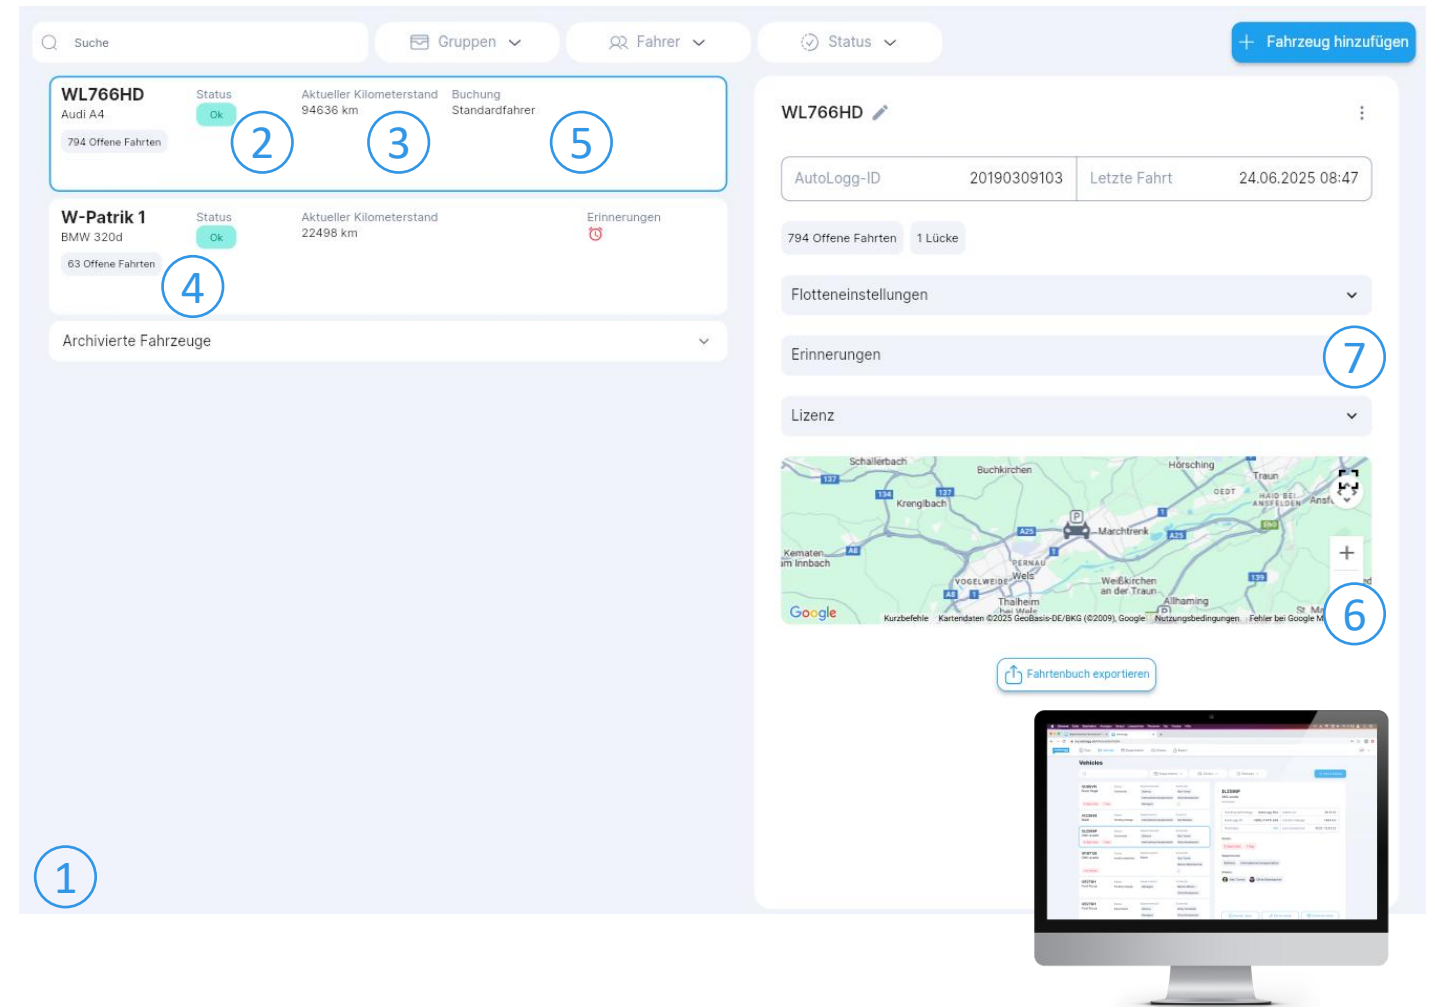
Suche

Gruppen

Fahrer

Status

+ Fahrzeug hinzufügen

WL766HD
Audi A4
794 Offene Fahrten

Status
Ok

Aktueller Kilometerstand
94636 km

Buchung
Standardfahrer

2

3

5

W-Patrik 1
BMW 320d
63 Offene Fahrten

Status
Ok

Aktueller Kilometerstand
22498 km

Erinnerungen

4

Archivierte Fahrzeuge

WL766HD

| AutoLogg-ID | 20190309103 | Letzte Fahrt | 24.06.2025 08:47 |
|---|---|---|---|

794 Offene Fahrten

1 Lücke

Flotteneinstellungen

Erinnerungen

7

Lizenz

Schallerbach Buchkirchen Hörsching Traun Krenglbach OEDT HAID BEI ANSFELDEN Ansf Marchtrenk Kematen am Innbach PERNAU VOGELWEIDE Wels Weißkirchen an der Traun Thalheim bei Wels Allhaming St. Ma
137 134 127 A25 A25 A8 A8 139
Google Kurzbefehle Kartendaten ©2025 GeoBasis-DE/BKG (©2009), Google Nutzungsbedingungen Fehler bei Google M

6

Fahrtenbuch exportieren

1

Vehicles